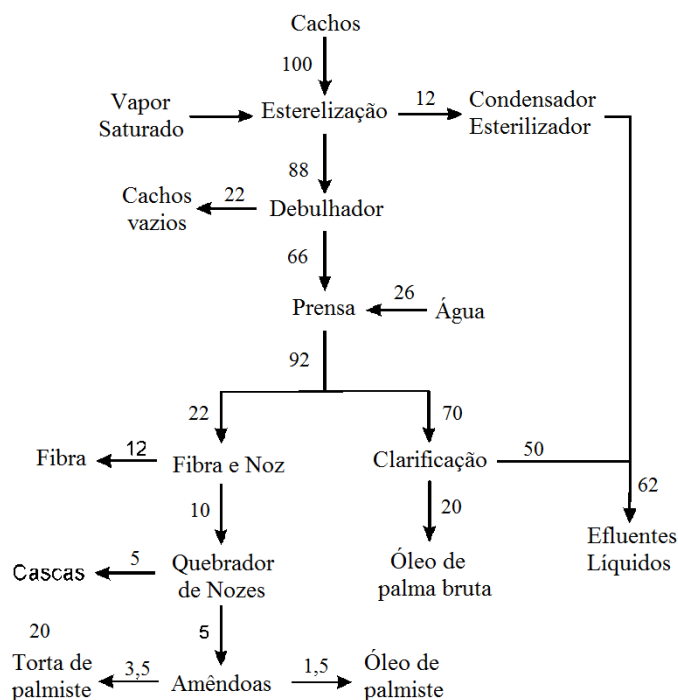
Cachos
100
Vapor Saturado
Esterelização
12
Condensador Esterilizador
88
Cachos vazios
22
Debulhador
66
Prensa
26
Água
92
22
70
Fibra
12
Fibra e Noz
Clarificação
50
62
10
20
Efluentes Líquidos
Cascas
5
Quebrador de Nozes
Óleo de palma bruta
20
5
Torta de palmiste
3,5
Amêndoas
1,5
Óleo de palmiste